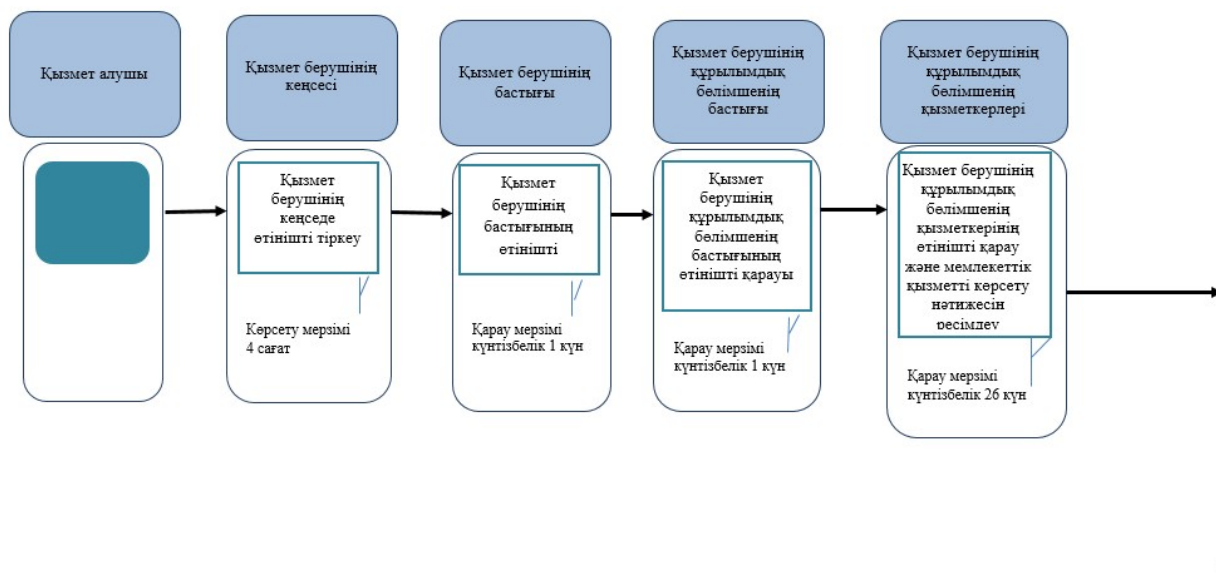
Қызмет алушы

Қызмет берушінің кеңсесі

Қызмет берушінің бастығы

Қызмет берушінің құрылымдық бөлімшенің бастығы

Қызмет берушінің құрылымдық бөлімшенің қызметкерлері

Қызмет берушінің кеңседе өтінішті тіркеу

Көрсету мерзімі 4 сағат

Қызмет берушінің бастығының өтініші

Қарау мерзімі күнтізбелік 1 күн

Қызмет берушінің құрылымдық бөлімшенің бастығының өтінішті қарауы

Қарау мерзімі күнтізбелік 1 күн

Қызмет берушінің құрылымдық бөлімшенің қызметкерінің өтінішті қарау және мемлекеттік қызметті көрсету нәтижесін ресімдеу

Қарау мерзімі күнтізбелік 26 күн